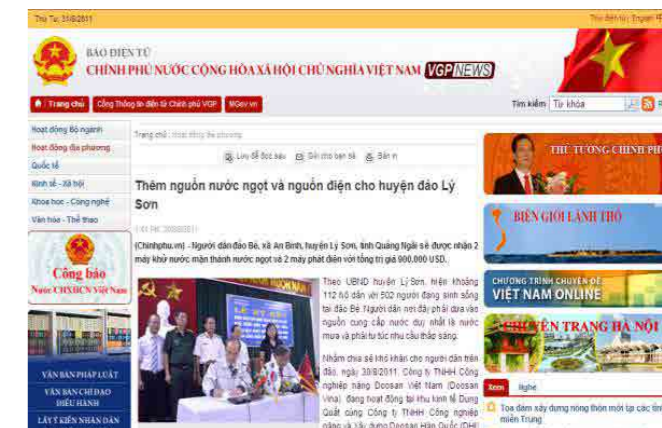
Thứ Tư, 31/8/2011

Thư điện tử | Trợ giúp

BÁO ĐIỆN TỬ
CHÍNH PHỦ NƯỚC CỘNG HÒA XÃ HỘI CHỦ NGHĨA VIỆT NAM VGPNEWS

Trang chủ | Cổng Thông tin điện tử Chính phủ VGP | MGov.vn

Tìm kiếm Từ khóa

Hoạt động Bộ ngành
Hoạt động địa phương
Quốc tế
Kinh tế - Xã hội
Khoa học - Công nghệ
Văn hóa - Thể thao

Công báo
Nước CHXHCN Việt Nam

VĂN BẢN PHÁP LUẬT
VĂN BẢN CHỈ ĐẠO ĐIỀU HÀNH
LẤY Ý KIẾN NHÂN DÂN

Trang chủ : Hoạt động địa phương

Lưu để đọc sau | Gửi cho bạn bè | Bản in

Thêm nguồn nước ngọt và nguồn điện cho huyện đảo Lý Sơn

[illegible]

(Chinhphu.vn) - Người dân đảo Bé, xã An Bình, huyện Lý Sơn, tỉnh Quảng Ngãi sẽ được nhận 2 máy khử nước mặn thành nước ngọt và 2 máy phát điện với tổng trị giá 900.000 USD.

Theo UBND huyện Lý Sơn, hiện khoảng 112 hộ dân với 502 người đang sinh sống tại đảo Bé. Người dân nơi đây phải dựa vào nguồn cung cấp nước duy nhất là nước mưa và phải tự túc nhu cầu thắp sáng.

Nhằm chia sẻ khó khăn cho người dân trên đảo, ngày 30/8/2011, Công ty TNHH Công nghiệp nặng Doosan Việt Nam (Doosan Vina), đang hoạt động tại khu kinh tế Dung Quất cùng Công ty TNHH Công nghiệp nặng và xây dựng Doosan Hàn Quốc (DHI)

THỦ TƯỚNG CHÍNH PHỦ

BIÊN GIỚI LÃNH THỔ

CHƯƠNG TRÌNH CHUYÊN ĐỀ
VIỆT NAM ONLINE

CHUYÊN TRANG HÀ NỘI

Xem | Nghe

Tọa đàm xây dựng nông thôn mới tại các tỉnh miền Trung